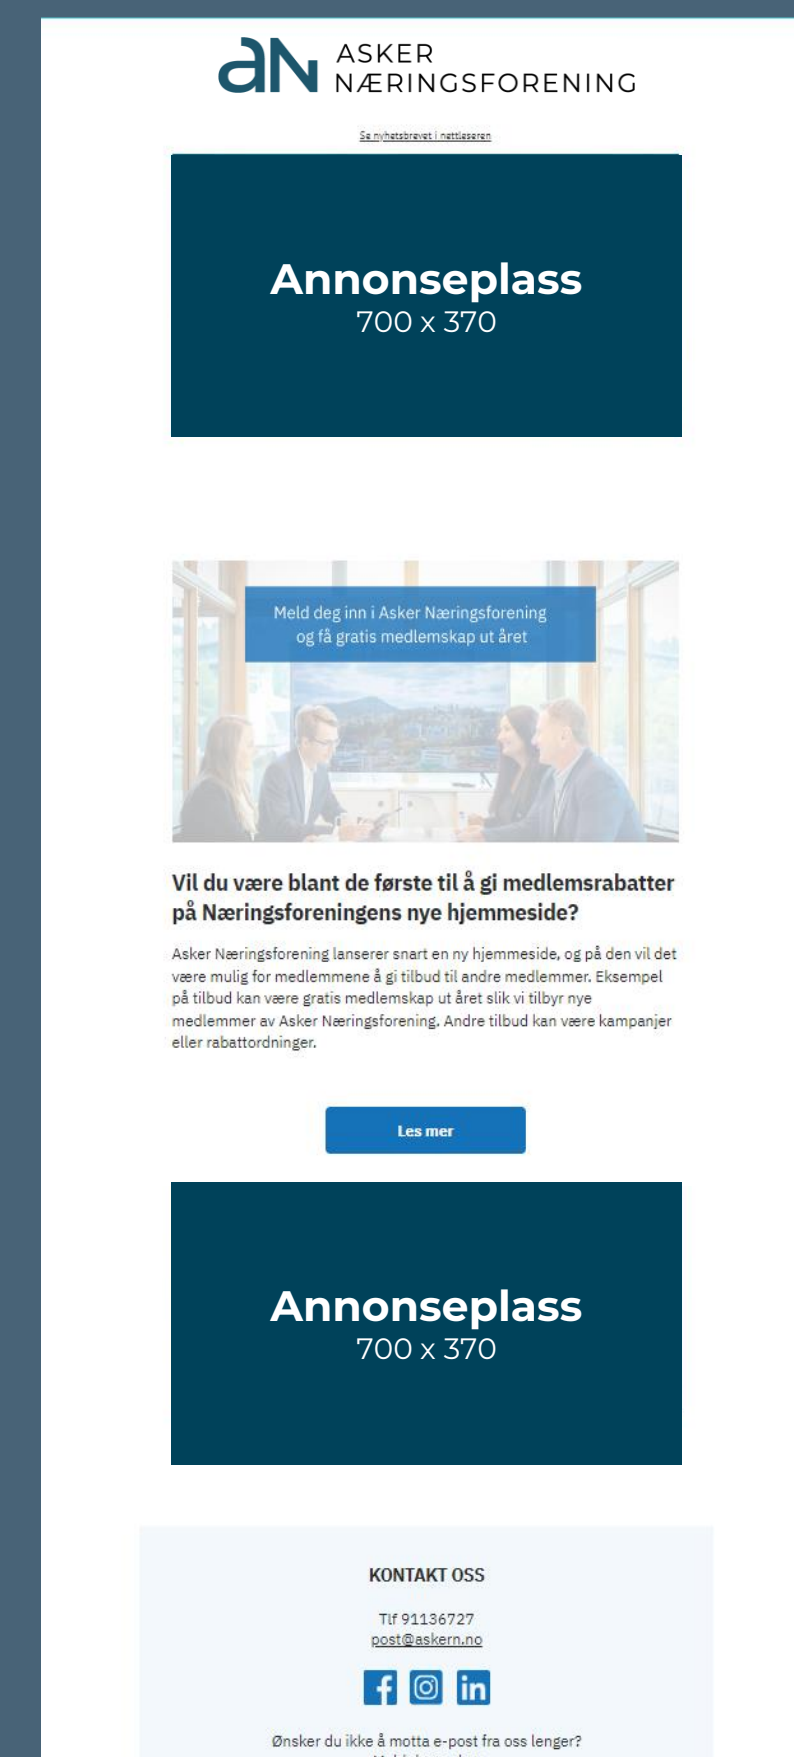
aN ASKER NÆRINGSFORENING

Se nyhetsbrevet i nettleseren

Annonseplass
700 x 370

Meld deg inn i Asker Næringsforening og få gratis medlemskap ut året

Vil du være blant de første til å gi medlemsrabatter på Næringsforeningens nye hjemmeside?

Asker Næringsforening lanserer snart en ny hjemmeside, og på den vil det være mulig for medlemmene å gi tilbud til andre medlemmer. Eksempel på tilbud kan være gratis medlemskap ut året slik vi tilbyr nye medlemmer av Asker Næringsforening. Andre tilbud kan være kampanjer eller rabattordninger.

Les mer

Annonseplass
700 x 370

KONTAKT OSS

Tlf 91136727
post@askern.no

Ønsker du ikke å motta e-post fra oss lenger?
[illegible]